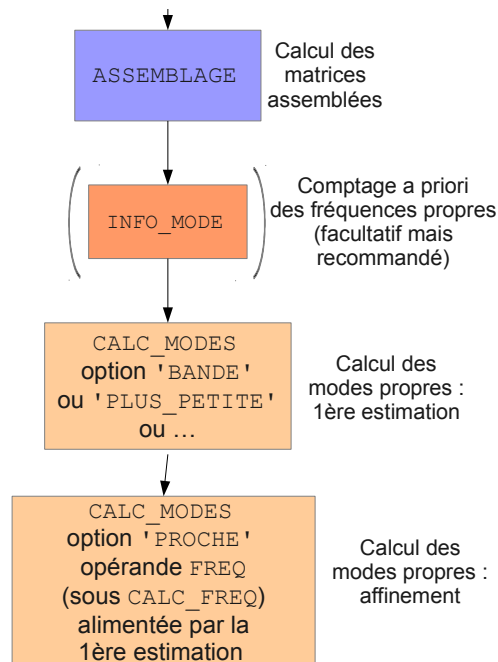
ASSEMBLAGE

Calcul des matrices assemblées

INFO_MODE

Comptage a priori des fréquences propres (facultatif mais recommandé)

CALC_MODES option 'BANDE' ou 'PLUS_PETITE' ou …

Calcul des modes propres : 1ère estimation

CALC_MODES option 'PROCHE' opérande FREQ (sous CALC_FREQ) alimentée par la 1ère estimation

Calcul des modes propres : affinement